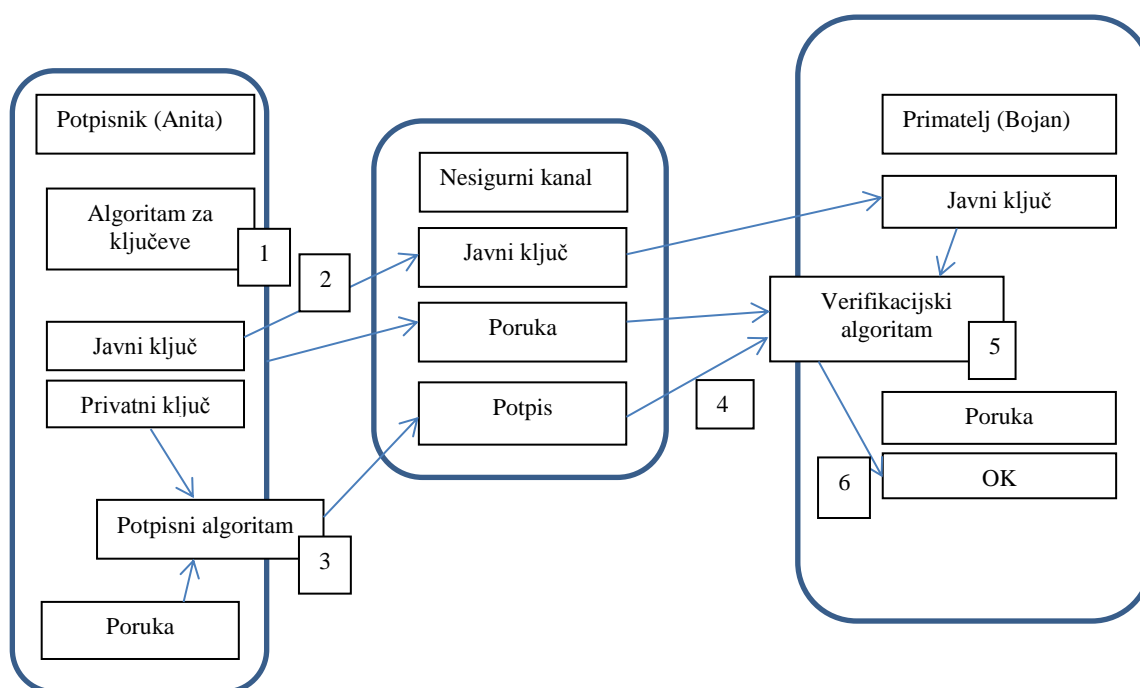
Potpisnik (Anita)

Algoritam za ključeve

1

Javni ključ

Privatni ključ

Potpisni algoritam

3

Poruka

2

Nesigurni kanal

Javni ključ

Poruka

Potpis

4

Primatelj (Bojan)

Javni ključ

Verifikacijski algoritam

5

Poruka

6

OK